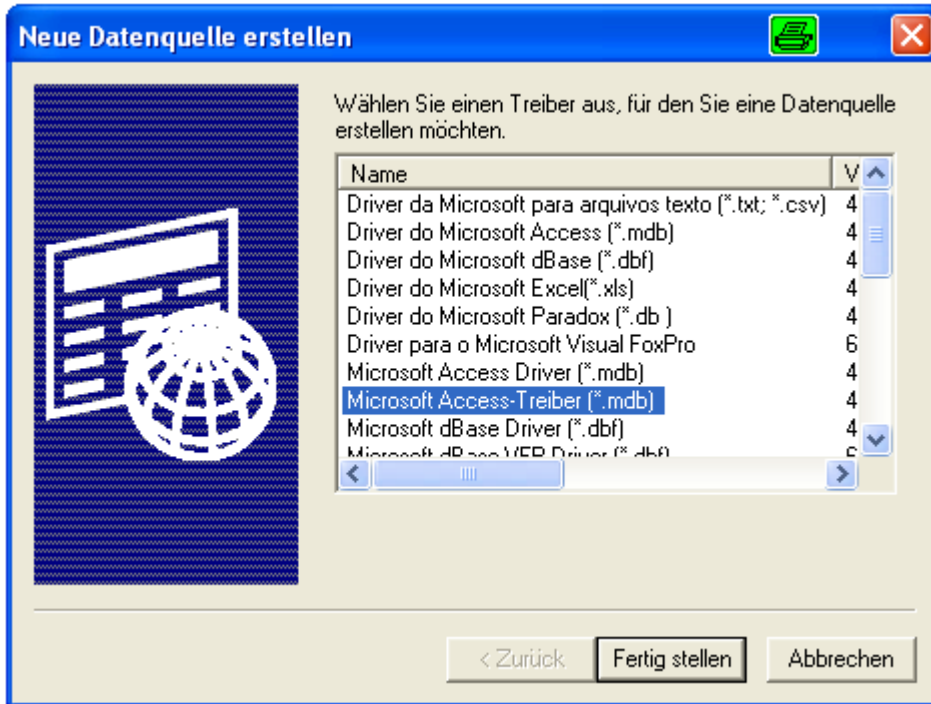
Neue Datenquelle erstellen

Wählen Sie einen Treiber aus, für den Sie eine Datenquelle erstellen möchten.

| Name | V |
|---|---|
| Driver da Microsoft para arquivos texto (*.txt; *.csv) | 4 |
| Driver do Microsoft Access (*.mdb) | 4 |
| Driver do Microsoft dBase (*.dbf) | 4 |
| Driver do Microsoft Excel(*.xls) | 4 |
| Driver do Microsoft Paradox (*.db ) | 4 |
| Driver para o Microsoft Visual FoxPro | 6 |
| Microsoft Access Driver (*.mdb) | 4 |
| Microsoft Access-Treiber (*.mdb) | 4 |
| Microsoft dBase Driver (*.dbf) | 4 |
| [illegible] | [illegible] |

< Zurück Fertig stellen Abbrechen